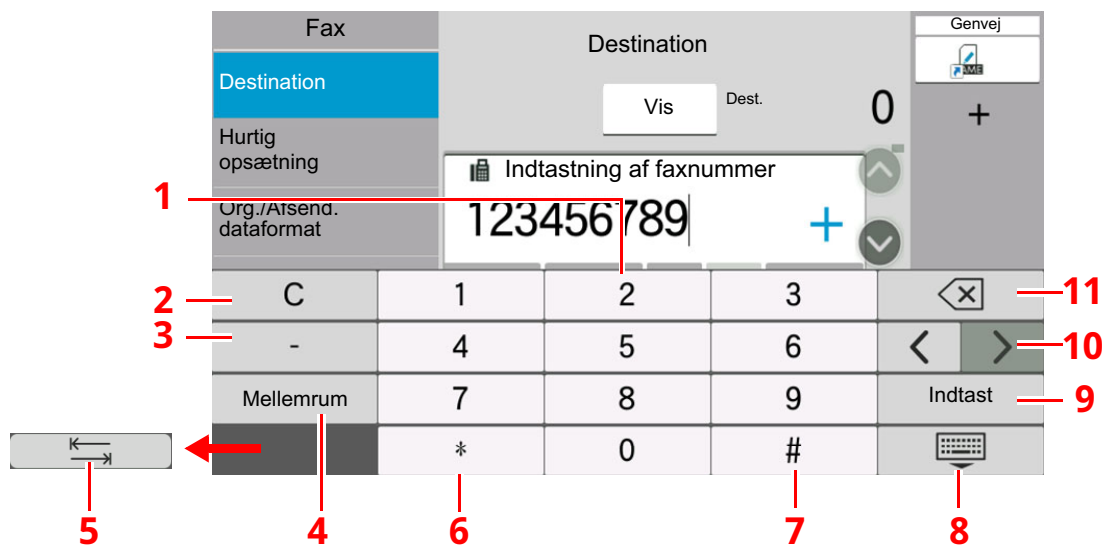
Fax
Destination
Hurtig opsætning
Org./Afsend. dataformat

Destination
Vis
Dest.
0

Genvej
+

Indtastning af faxnummer
123456789
+

1
2 C
3 -
Mellemrum
1
2
3
4
5
6
7
8
9
*
0
#
11
10
Indtast
9

5
4
6
7
8